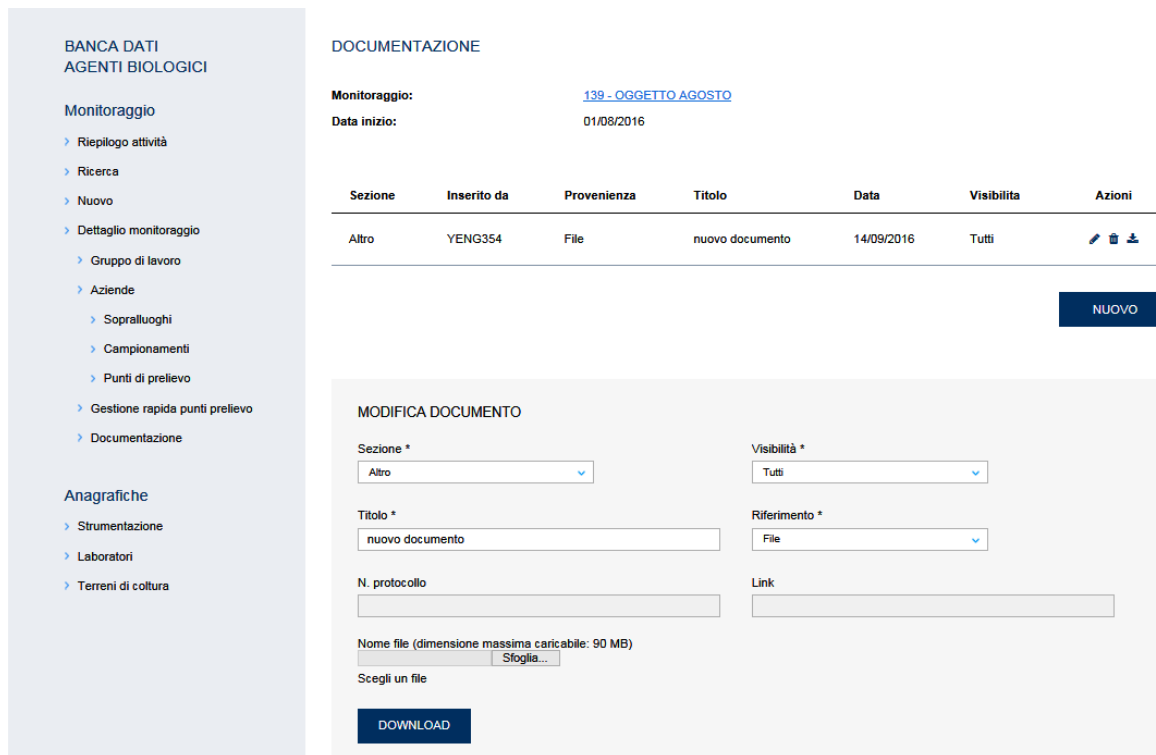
BANCA DATI
AGENTI BIOLOGICI

Monitoraggio

› Riepilogo attività
› Ricerca
› Nuovo
› Dettaglio monitoraggio
› Gruppo di lavoro
› Aziende
› Sopralluoghi
› Campionamenti
› Punti di prelievo
› Gestione rapida punti prelievo
› Documentazione

Anagrafiche

› Strumentazione
› Laboratori
› Terreni di coltura

DOCUMENTAZIONE

Monitoraggio: 139 - OGGETTO AGOSTO
Data inizio: 01/08/2016

| Sezione | Inserito da | Provenienza | Titolo | Data | Visibilita | Azioni |
|---|---|---|---|---|---|---|
| Altro | YENG354 | File | nuovo documento | 14/09/2016 | Tutti | |

NUOVO

MODIFICA DOCUMENTO

Sezione *
Altro

Visibilità *
Tutti

Titolo *
nuovo documento

Riferimento *
File

N. protocollo

Link

Nome file (dimensione massima caricabile: 90 MB)
Sfoglia...
Scegli un file

DOWNLOAD